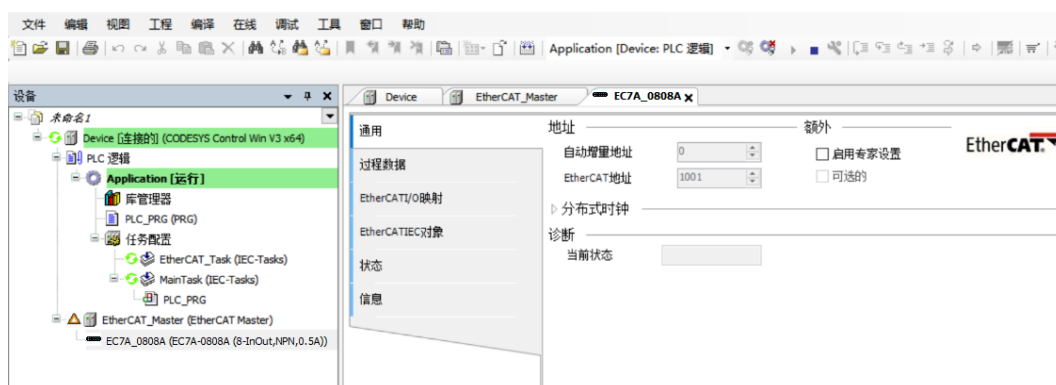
文件 编辑 视图 工程 编译 在线 调试 工具 窗口 帮助

Application [Device: PLC 逻辑]

设备

未命名1
Device [连接的] (CODESYS Control Win V3 x64)
PLC 逻辑
Application [运行]
库管理器
PLC_PRG (PRG)
任务配置
EtherCAT_Task (IEC-Tasks)
MainTask (IEC-Tasks)
PLC_PRG
EtherCAT_Master (EtherCAT Master)
EC7A_0808A (EC7A-0808A (8-InOut,NPN,0.5A))

Device | EtherCAT_Master | EC7A_0808A

通用
过程数据
EtherCATI/O映射
EtherCATIEC对象
状态
信息

地址
自动增量地址 0
EtherCAT地址 1001

额外
启用专家设置
可选的

EtherCAT

分布式时钟

诊断
当前状态